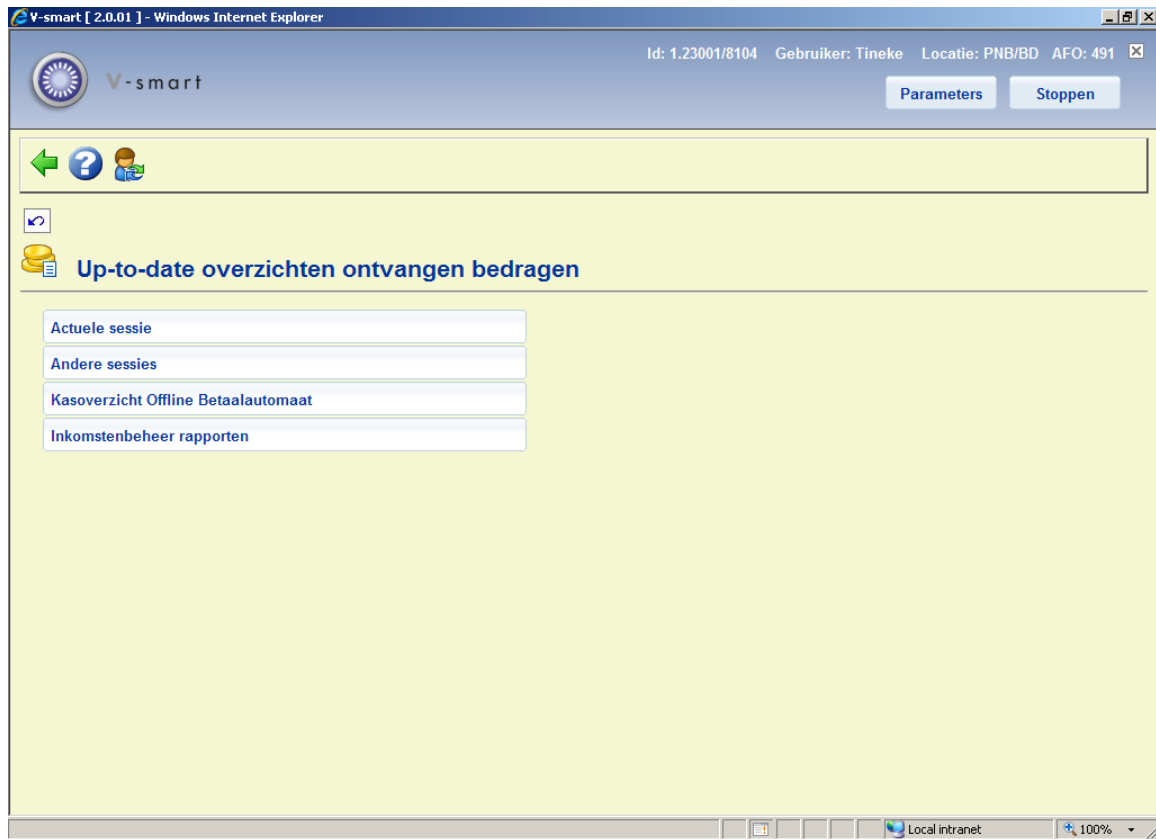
V-smart [ 2.0.01 ] - Windows Internet Explorer

Id: 1.23001/8104 Gebruiker: Tineke Locatie: PNB/BD AFO: 491

V-smart

Parameters

Stoppen

Up-to-date overzichten ontvangen bedragen

Actuele sessie

Andere sessies

Kasoverzicht Offline Betaalautomaat

Inkomstenbeheer rapporten

Local intranet

100%